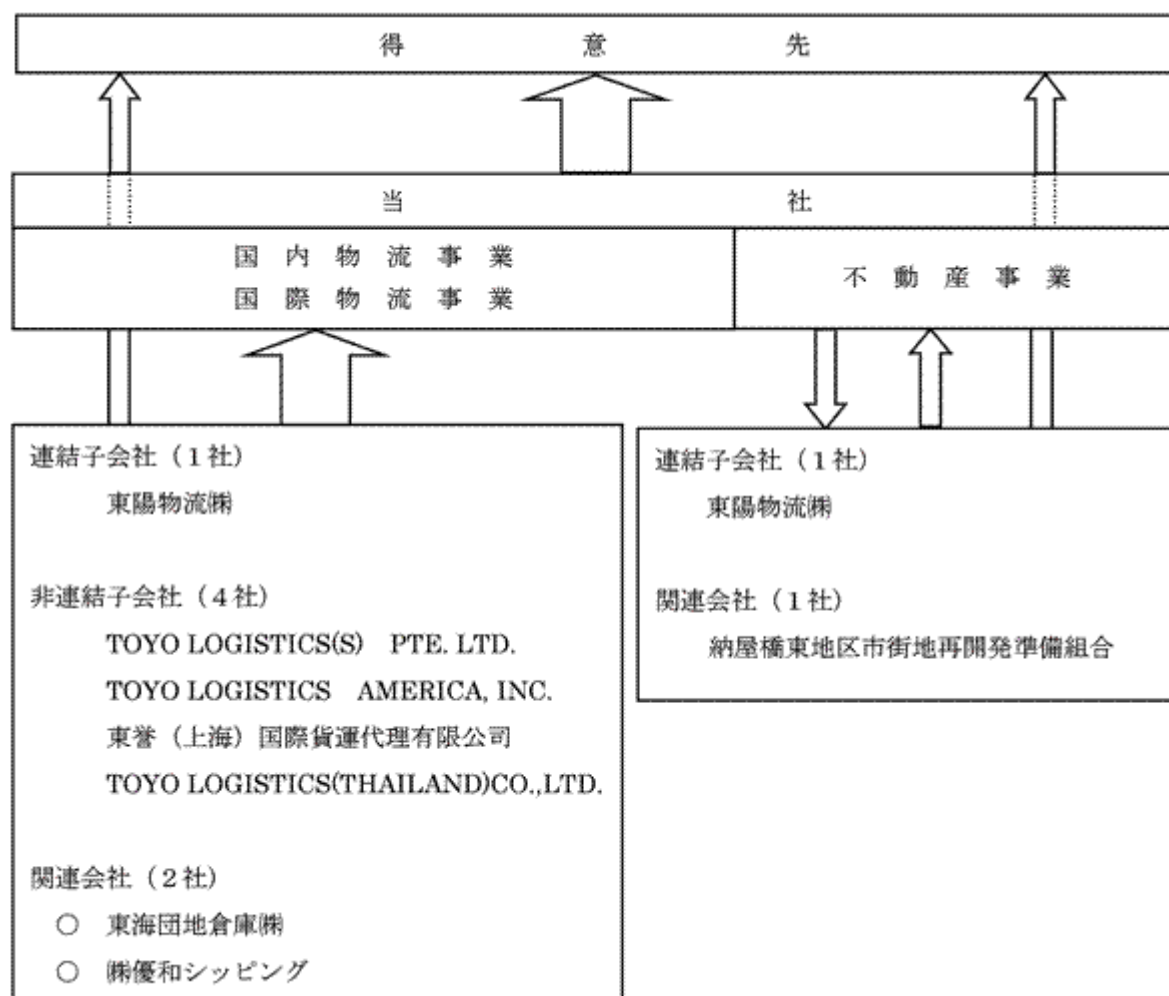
得　意　先

当　社

国内物流事業
国際物流事業

不動産事業

連結子会社（1社）
東陽物流㈱

非連結子会社（4社）
TOYO LOGISTICS(S) PTE. LTD.
TOYO LOGISTICS AMERICA, INC.
東誉（上海）国際貨運代理有限公司
TOYO LOGISTICS(THAILAND)CO.,LTD.

関連会社（2社）
○ 東海団地倉庫㈱
○ ㈱優和シッピング

連結子会社（1社）
東陽物流㈱

関連会社（1社）
納屋橋東地区市街地再開発準備組合